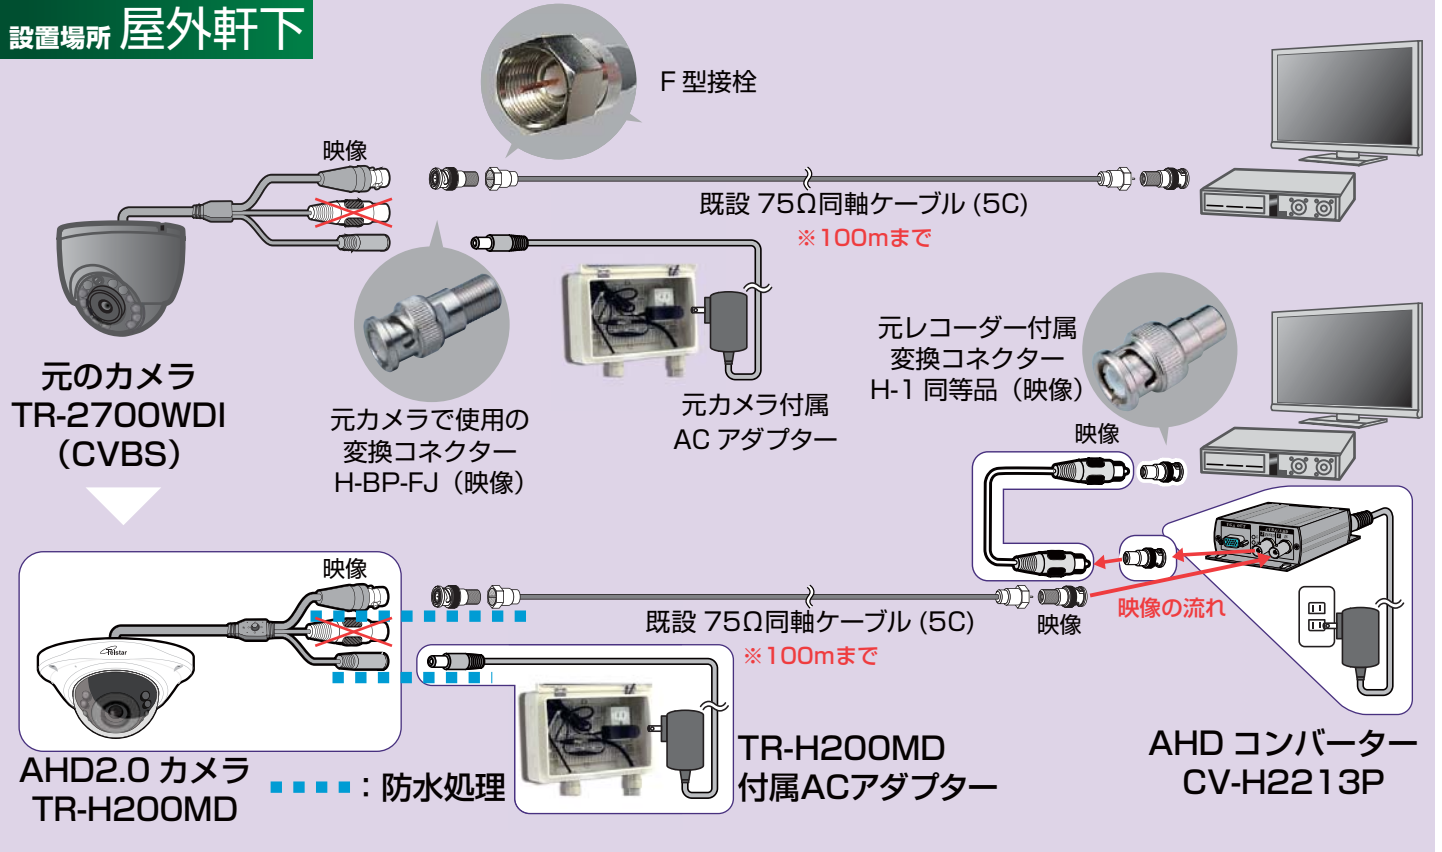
設置場所 屋外軒下

F 型接栓

映像

既設 75Ω同軸ケーブル (5C)

※100mまで

元のカメラ
TR-2700WDI
(CVBS)

元カメラで使用の
変換コネクター
H-BP-FJ（映像）

元カメラ付属
AC アダプター

元レコーダー付属
変換コネクター
H-1 同等品（映像）

映像

映像

既設 75Ω同軸ケーブル (5C)

※100mまで

映像

映像の流れ

AHD2.0 カメラ
TR-H200MD

：防水処理

TR-H200MD
付属ACアダプター

AHD コンバーター
CV-H2213P